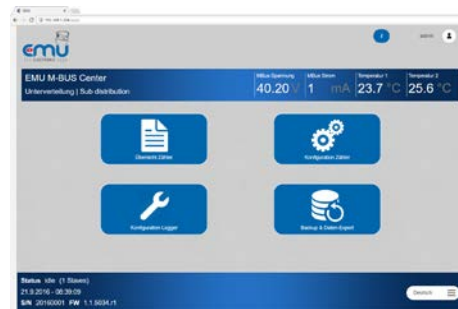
EMU
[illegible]
emu
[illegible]
admin
EMU M-BUS Center
Unterverteilung | Sub distribution
MBus Spannung
40.20 V
MBus Strom
1 mA
Temperatur 1
23.7 °C
Temperatur 2
25.6 °C
Übersicht Zähler
Konfiguration Zähler
Konfiguration Logger
Backup & Daten-Export
Status Idle (1 Slaves)
21.9.2016 - 06:39:09
S/N 20160001 FW 1.1.5034.r1
Deutsch